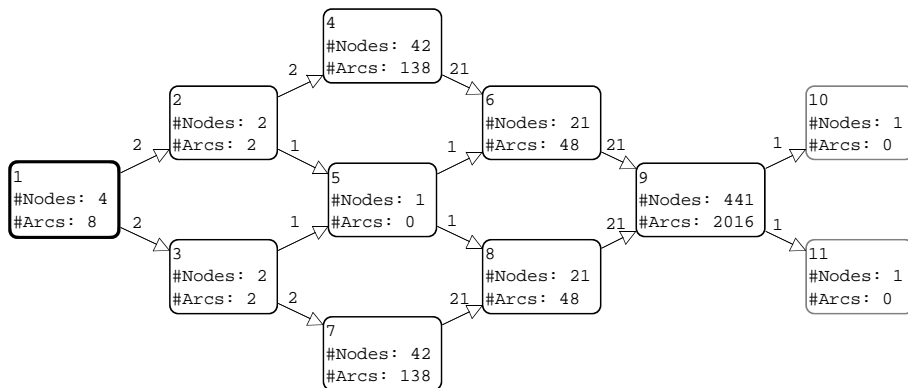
1
#Nodes: 4
#Arcs: 8

2
2

2
#Nodes: 2
#Arcs: 2

3
#Nodes: 2
#Arcs: 2

2
1
1
2

4
#Nodes: 42
#Arcs: 138

5
#Nodes: 1
#Arcs: 0

7
#Nodes: 42
#Arcs: 138

21
1
1
21

6
#Nodes: 21
#Arcs: 48

8
#Nodes: 21
#Arcs: 48

21
21

9
#Nodes: 441
#Arcs: 2016

1
1

10
#Nodes: 1
#Arcs: 0

11
#Nodes: 1
#Arcs: 0